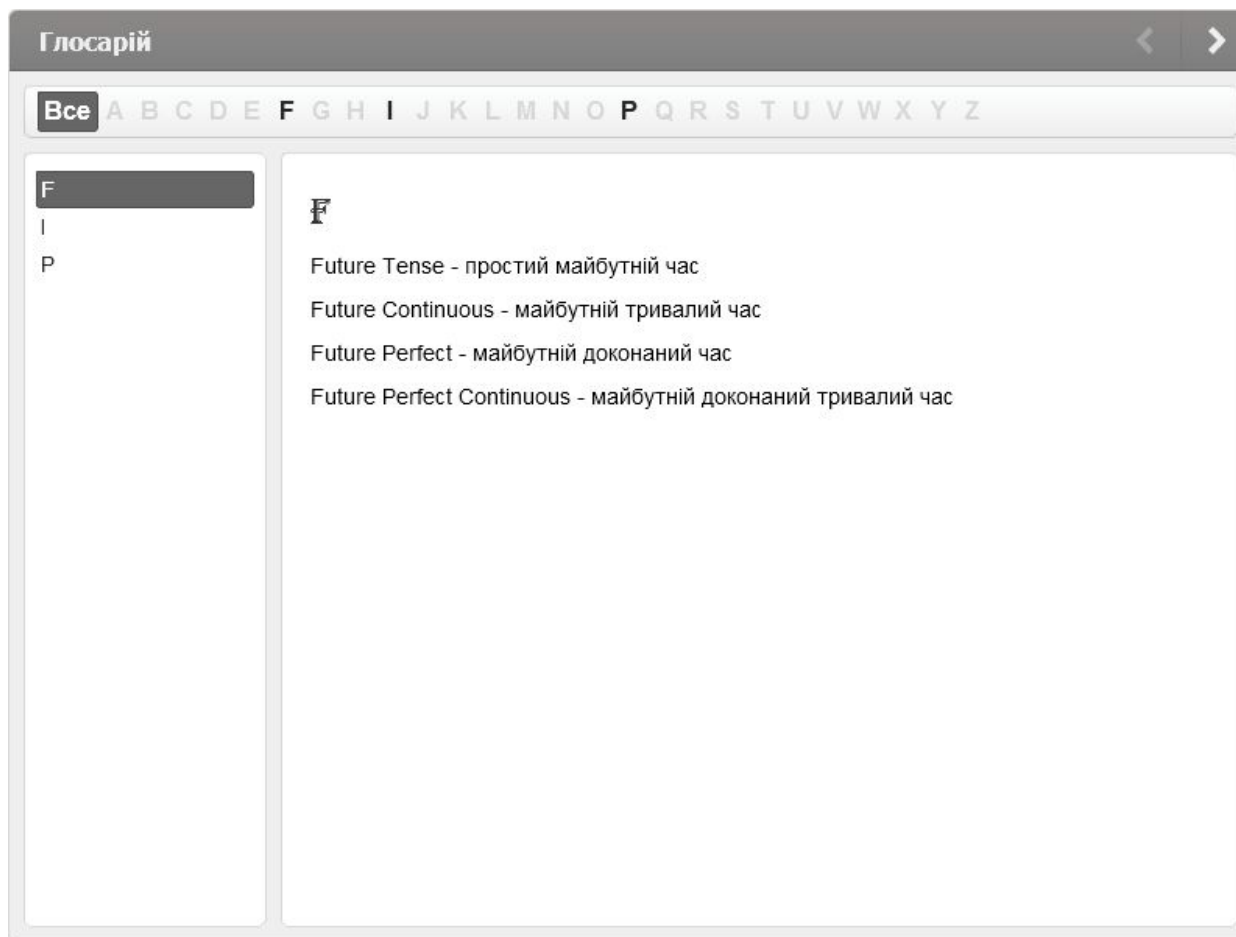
Глосарій

Все A B C D E F G H I J K L M N O P Q R S T U V W X Y Z

F
I
P

F

Future Tense - простий майбутній час

Future Continuous - майбутній тривалий час

Future Perfect - майбутній доконаний час

Future Perfect Continuous - майбутній доконаний тривалий час